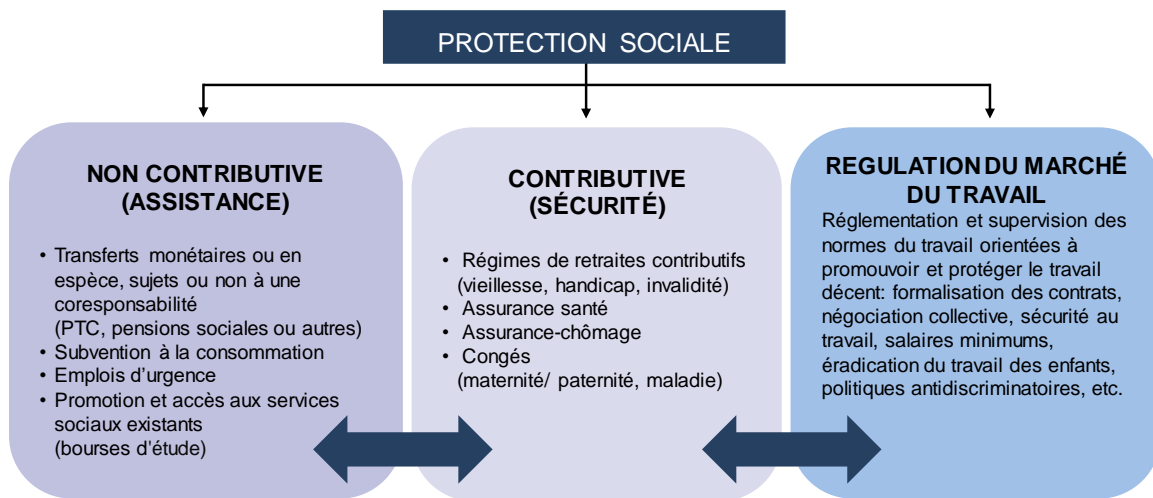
PROTECTION SOCIALE

NON CONTRIBUTIVE (ASSISTANCE)

• Transferts monétaires ou en espèce, sujets ou non à une coresponsabilité (PTC, pensions sociales ou autres)
• Subvention à la consommation
• Emplois d'urgence
• Promotion et accès aux services sociaux existants (bourses d'étude)

CONTRIBUTIVE (SÉCURITÉ)

• Régimes de retraites contributifs (vieillesse, handicap, invalidité)
• Assurance santé
• Assurance-chômage
• Congés (maternité/ paternité, maladie)

REGULATION DU MARCHÉ DU TRAVAIL

Réglementation et supervision des normes du travail orientées à promouvoir et protéger le travail décent: formalisation des contrats, négociation collective, sécurité au travail, salaires minimums, éradication du travail des enfants, politiques antidiscriminatoires, etc.